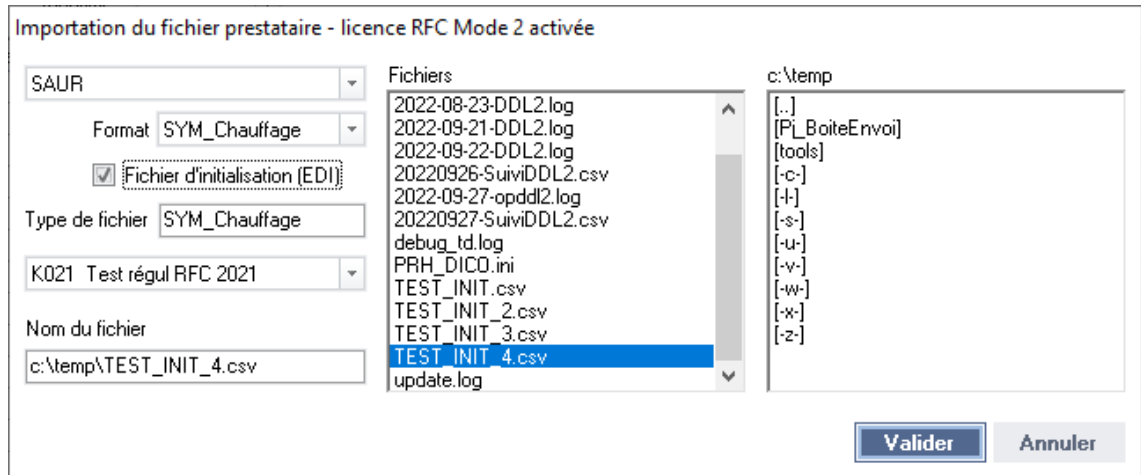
Importation du fichier prestataire - licence RFC Mode 2 activée

SAUR

Format SYM_Chauffage

Fichier d'initialisation (EDI)

Type de fichier SYM_Chauffage

K021 Test régul RFC 2021

Nom du fichier

c:\temp\TEST_INIT_4.csv

Fichiers

2022-08-23-DDL2.log
2022-09-21-DDL2.log
2022-09-22-DDL2.log
20220926-SuiviDDL2.csv
2022-09-27-opddl2.log
20220927-SuiviDDL2.csv
debug_td.log
PRH_DICO.ini
TEST_INIT.csv
TEST_INIT_2.csv
TEST_INIT_3.csv
TEST_INIT_4.csv
update.log

c:\temp

[..]
[Pj_BoiteEnvoi]
[tools]
[-c-]
[-l-]
[-s-]
[-u-]
[-v-]
[-w-]
[-x-]
[-z-]

Valider

Annuler